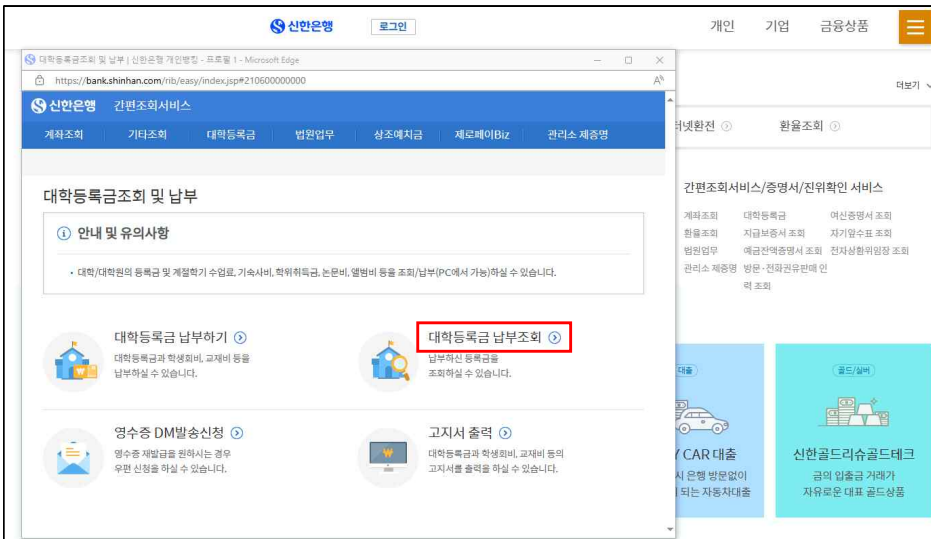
신한은행 로그인 개인 기업 금융상품

대학등록금조회 및 납부 | 신한은행 개인뱅킹 - 프로필 1 - Microsoft Edge

https://bank.shinhan.com/rib/easy/index.jsp#210600000000

신한은행 간편조회서비스

계좌조회 기타조회 대학등록금 법원업무 상조예치금 제로페이Biz 관리소 제증명

대학등록금조회 및 납부

ⓘ 안내 및 유의사항

• 대학/대학원의 등록금 및 계절학기 수업료, 기숙사비, 학위취득금, 논문비, 앨범비 등을 조회/납부(PC에서 가능)하실 수 있습니다.

대학등록금 납부하기 ⓘ
대학등록금과 학생회비, 교재비 등을 납부하실 수 있습니다.

대학등록금 납부조회 ⓘ
납부하신 등록금을 조회하실 수 있습니다.

영수증 DM발송신청 ⓘ
영수증 재발급을 원하시는 경우 우편 신청을 하실 수 있습니다.

고지서 출력 ⓘ
대학등록금과 학생회비, 교재비 등의 고지서를 출력을 하실 수 있습니다.

더보기

터넷환전 환율조회

간편조회서비스/증명서/진위확인 서비스

계좌조회 대학등록금 여신증명서 조회
환율조회 지급보증서 조회 자기앞수표 조회
법원업무 예금잔액증명서 조회 전자상환위임장 조회
관리소 제증명 방문·전화권유판매 인력 조회

대출
Y CAR 대출
시 은행 방문없이 되는 자동차대출

골드/실버
신한골드리슈골드테크
금의 입출금 거래가 자유로운 대표 골드상품